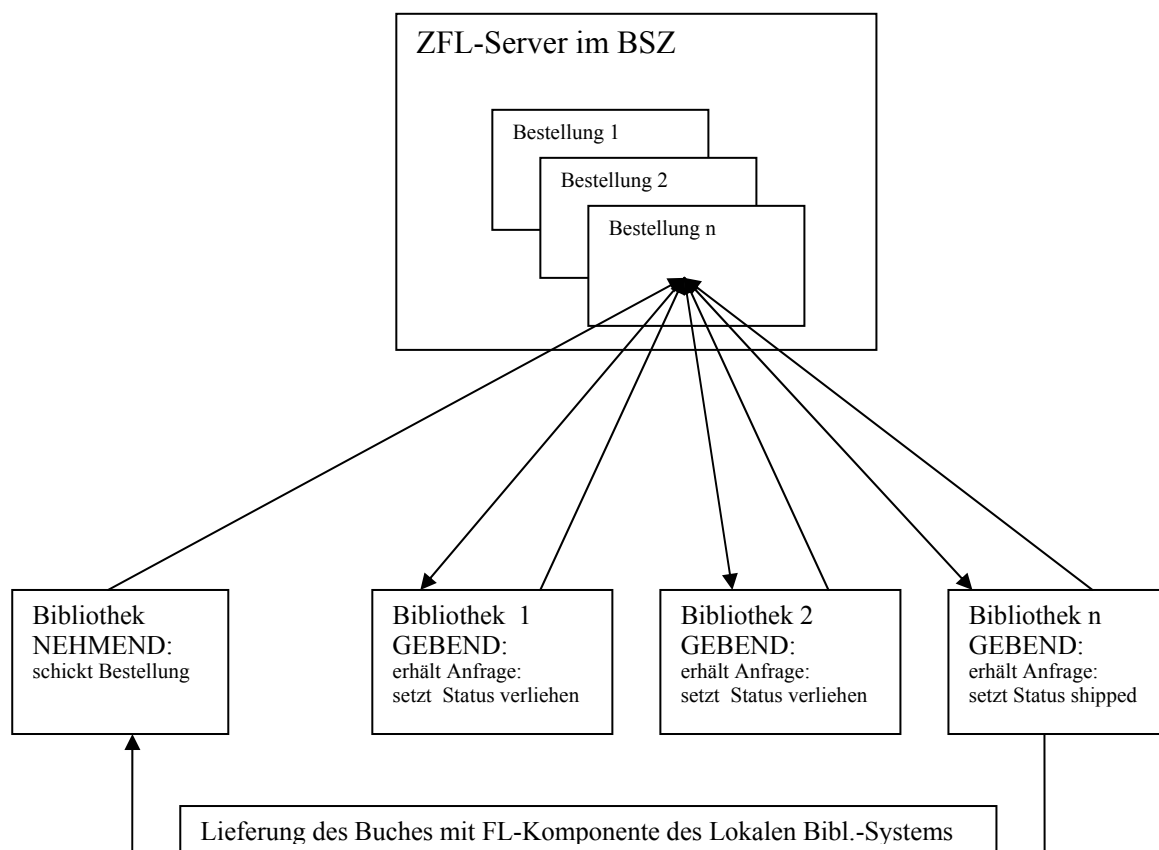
ZFL-Server im BSZ

Bestellung 1

Bestellung 2

Bestellung n

Bibliothek
NEHMEND:
schickt Bestellung

Bibliothek 1
GEBEND:
erhält Anfrage:
setzt Status verliehen

Bibliothek 2
GEBEND:
erhält Anfrage:
setzt Status verliehen

Bibliothek n
GEBEND:
erhält Anfrage:
setzt Status shipped

Lieferung des Buches mit FL-Komponente des Lokalen Bibl.-Systems